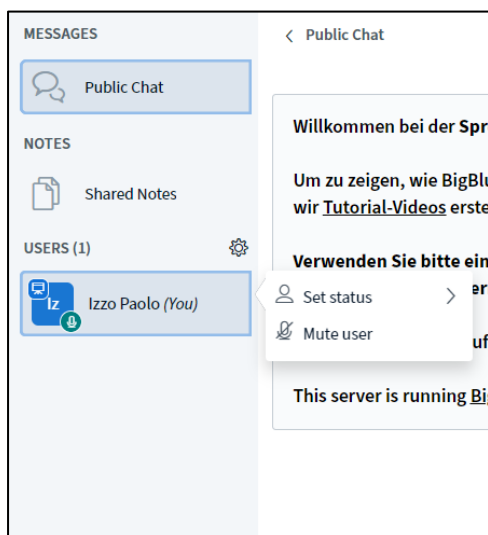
MESSAGES

Public Chat

NOTES

Shared Notes

USERS (1)

Iz

Izzo Paolo *(You)*

< Public Chat

Willkommen bei der Spr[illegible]

Um zu zeigen, wie BigBlu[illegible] wir Tutorial-Videos erste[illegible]

Verwenden Sie bitte ein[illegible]

er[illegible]

uf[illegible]

This server is running Bi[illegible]

Set status >

Mute user